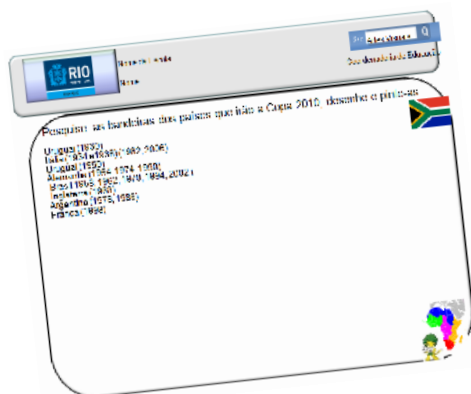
RIO

Nome da Escola:

Nome:

Coordenadoria de Educação

Pesquise as bandeiras dos países que irão à Copa 2010, desenhe e pinte-as

Uruguai (1930)
Itália (1934 e 1938)(1982-2006)
Uruguai (1950)
Alemanha (1954, 1974, 1990)
Brasil (1958, 1962, 1970, 1994, 2002)
Inglaterra (1966)
Argentina (1978, 1986)
França (1998)